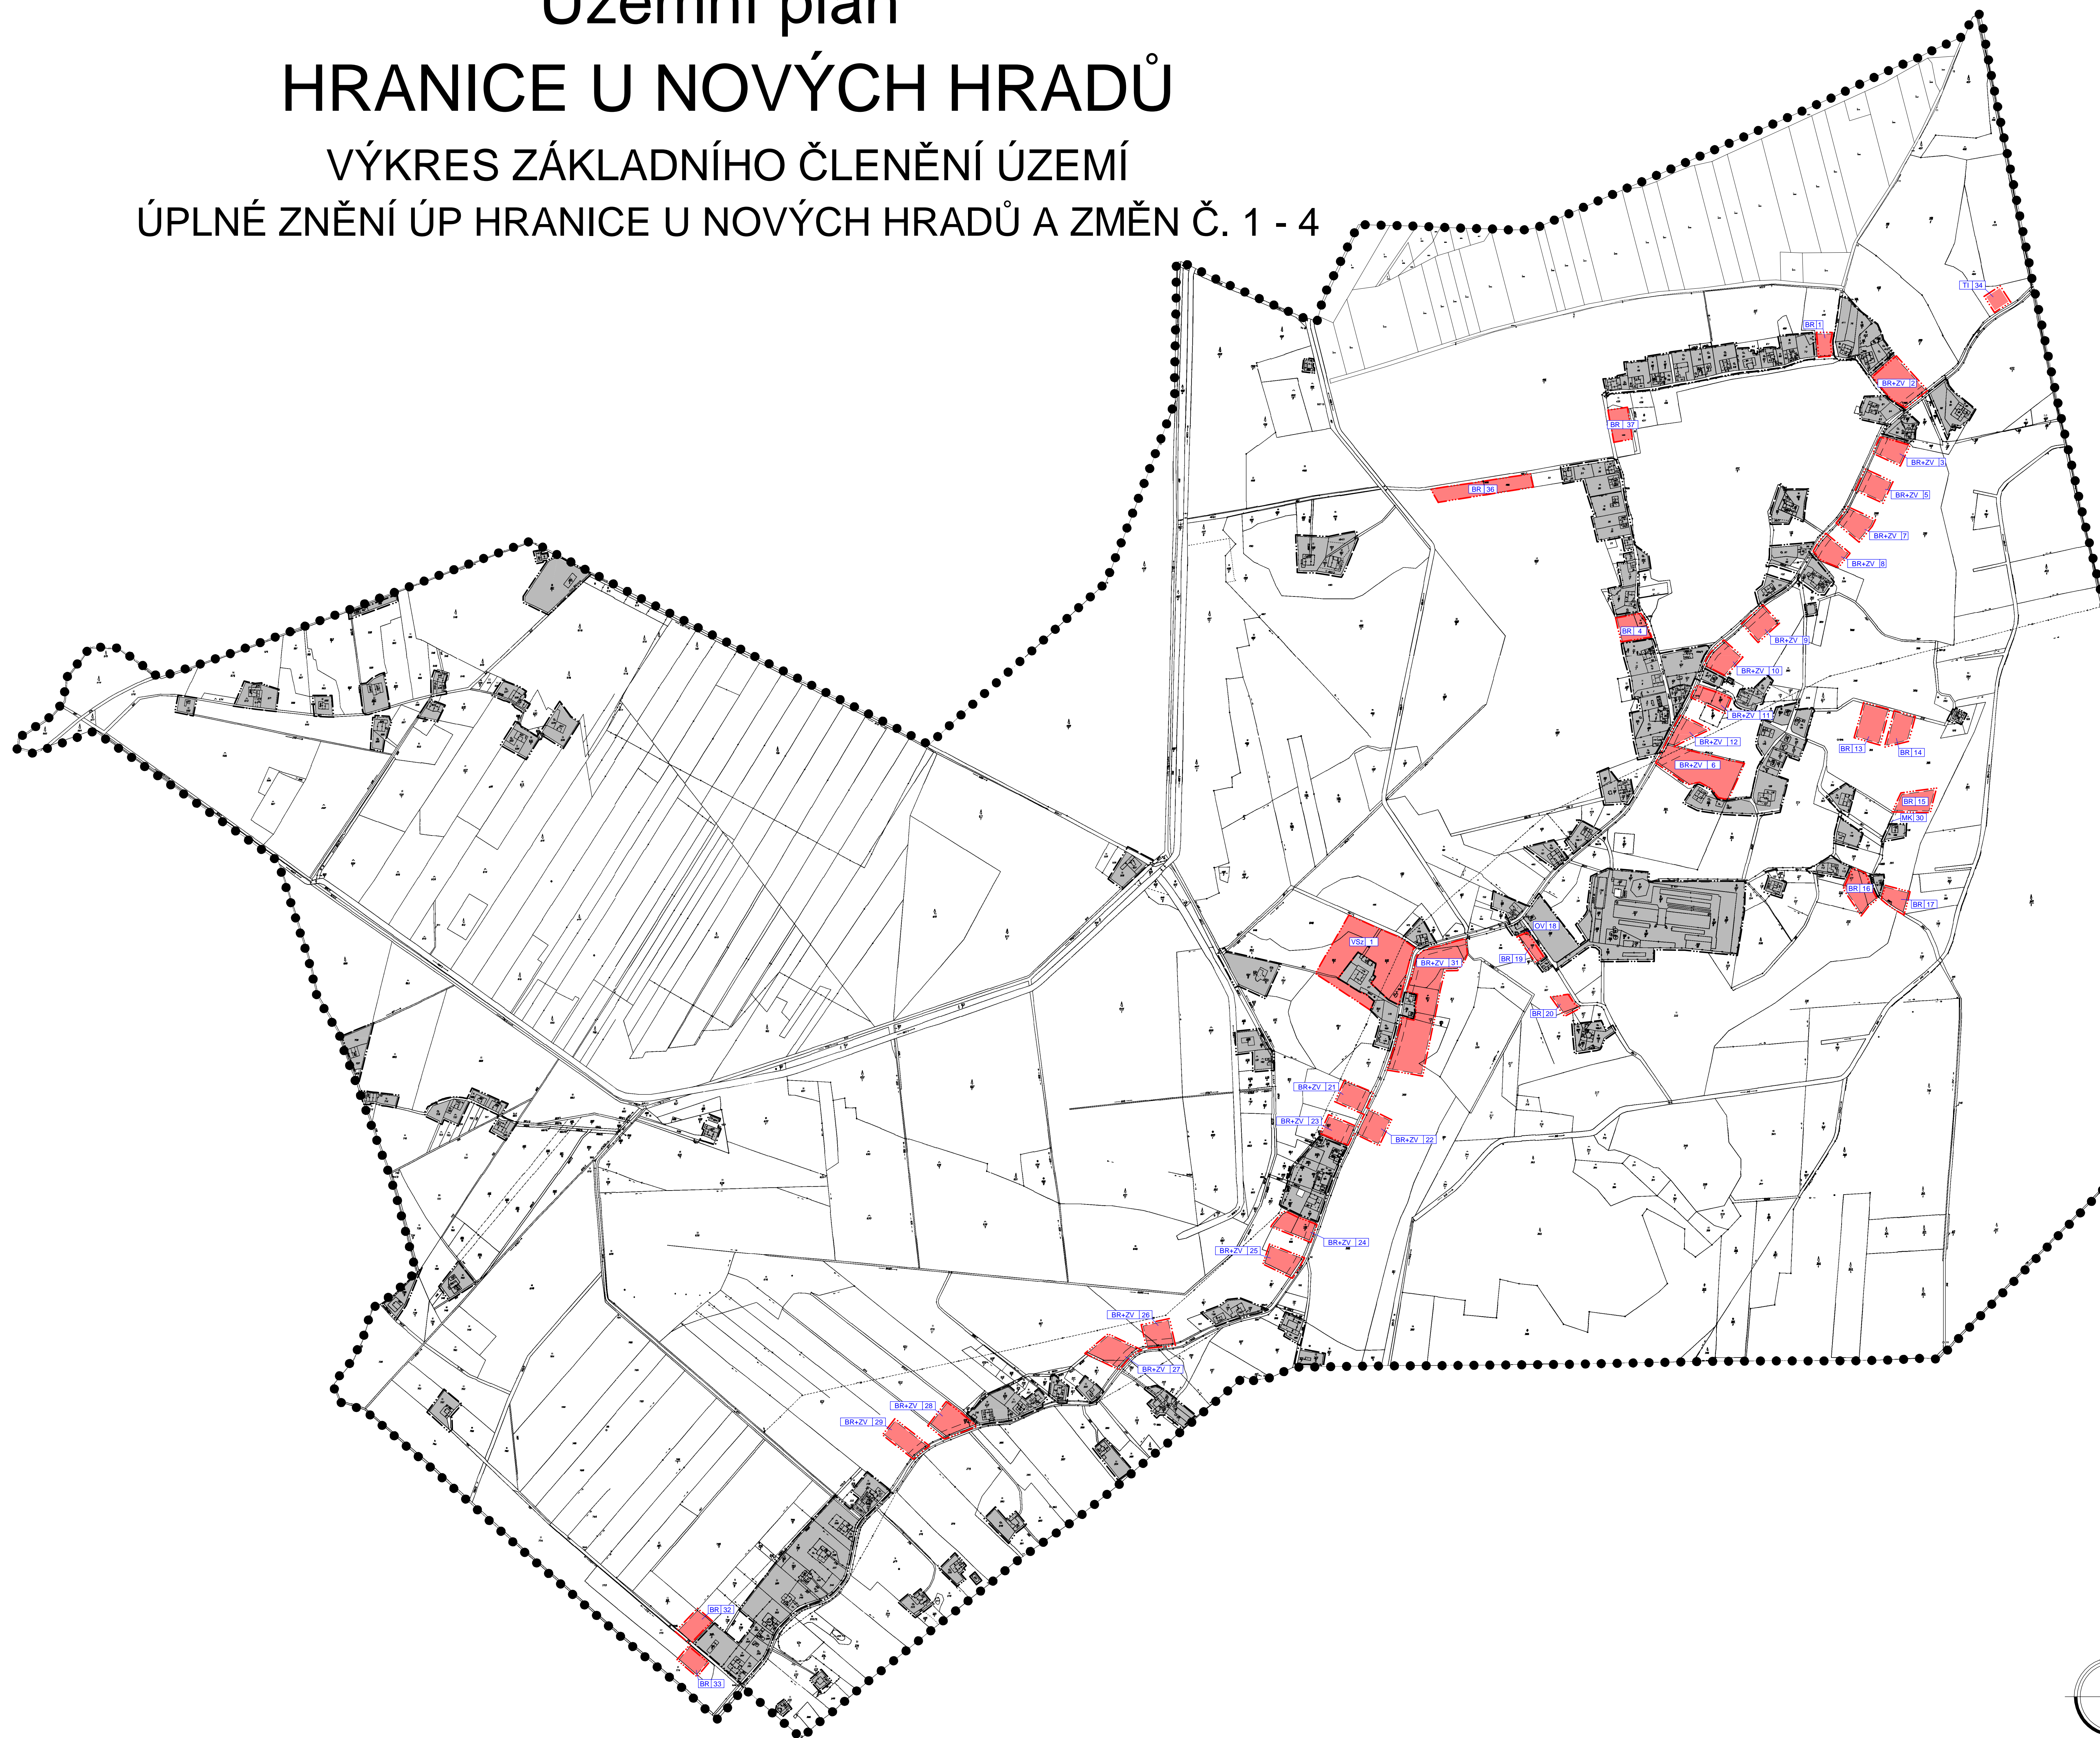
Územní plán
HRANICE U NOVÝCH HRADŮ
VÝKRES ZÁKLADNÍHO ČLENĚNÍ ÚZEMÍ
ÚPLNÉ ZNĚNÍ ÚP HRANICE U NOVÝCH HRADŮ A ZMĚN Č. 1 - 4

TI 34
BR 1
BR+ZV 2
BR 37
BR+ZV 3
BR 36
BR+ZV 5
BR+ZV 7
BR+ZV 8
BR 4
BR+ZV 9
BR+ZV 10
BR+ZV 11
BR+ZV 12
BR+ZV 6
BR 13
BR 14
BR 15
MK 30
BR 16
BR 17
OV 18
VSZ 1
BR+ZV 31
BR 19
BR 20
BR+ZV 21
BR+ZV 23
BR+ZV 22
BR+ZV 24
BR+ZV 25
BR+ZV 26
BR+ZV 27
BR+ZV 28
BR+ZV 29
BR 32
BR 33